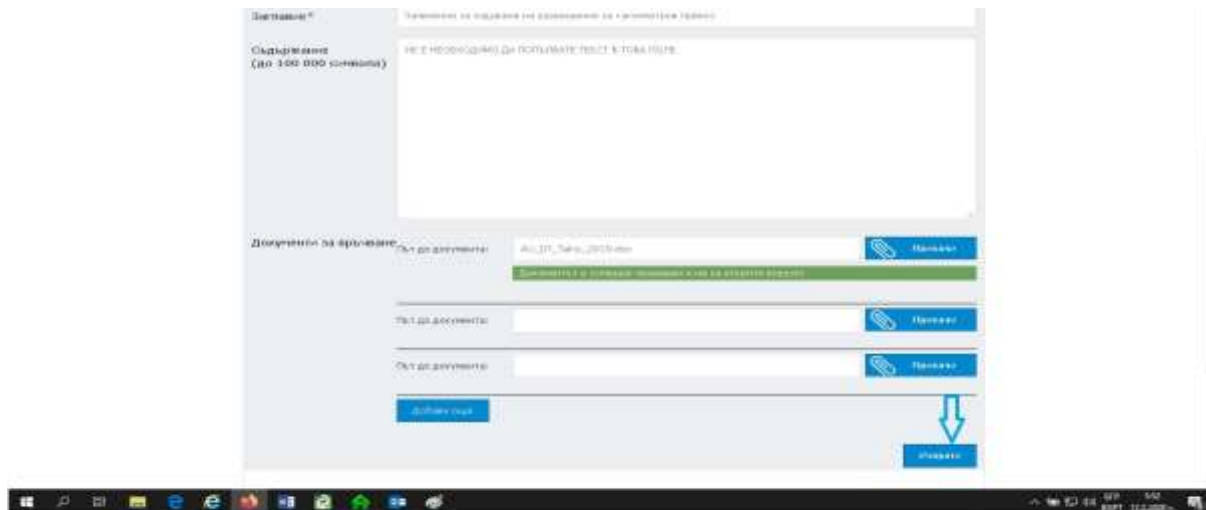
Заглавие*

Заявление за издаване на разрешение за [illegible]

Съдържание (до 100 000 символа)

НЕ Е НЕОБХОДИМО ДА ПОПЪЛВАТЕ ТЕКСТ В ТОВА ПОЛЕ

Документи за връчване

Път до документа: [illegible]

Прикачи

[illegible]

Път до документа:

Прикачи

Път до документа:

Прикачи

Добави още

Изпрати